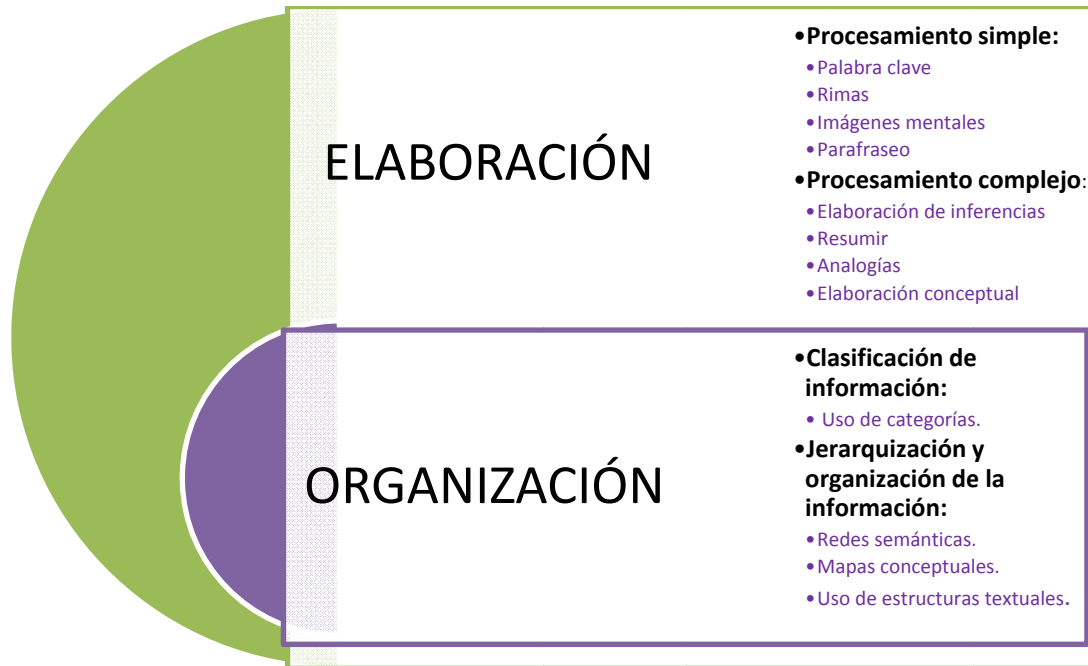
ELABORACIÓN

•Procesamiento simple:
•Palabra clave
•Rimas
•Imágenes mentales
•Parafraseo
•Procesamiento complejo:
•Elaboración de inferencias
•Resumir
•Analogías
•Elaboración conceptual

ORGANIZACIÓN

•Clasificación de información:
• Uso de categorías.
•Jerarquización y organización de la información:
•Redes semánticas.
•Mapas conceptuales.
•Uso de estructuras textuales.